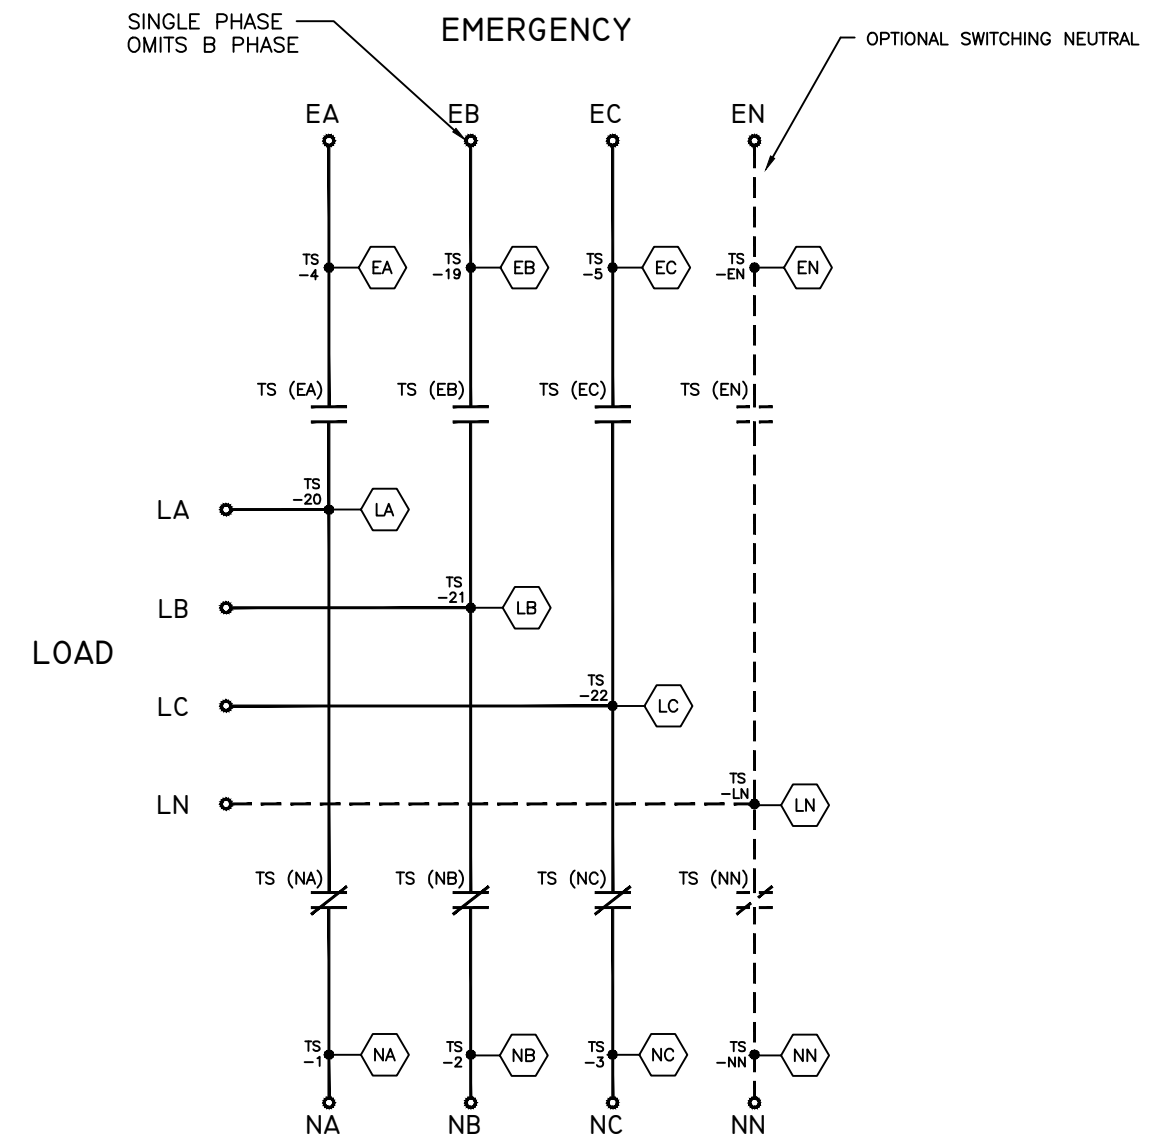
SINGLE PHASE OMITS B PHASE

EMERGENCY

OPTIONAL SWITCHING NEUTRAL

EA EB EC EN

TS -4 EA

TS -19 EB

TS -5 EC

TS -EN EN

TS (EA) TS (EB) TS (EC) TS (EN)

LA

TS -20 LA

LB

TS -21 LB

LOAD

LC

TS -22 LC

LN

TS -LN LN

TS (NA) TS (NB) TS (NC) TS (NN)

TS -1 NA

TS -2 NB

TS -3 NC

TS -NN NN

NA NB NC NN